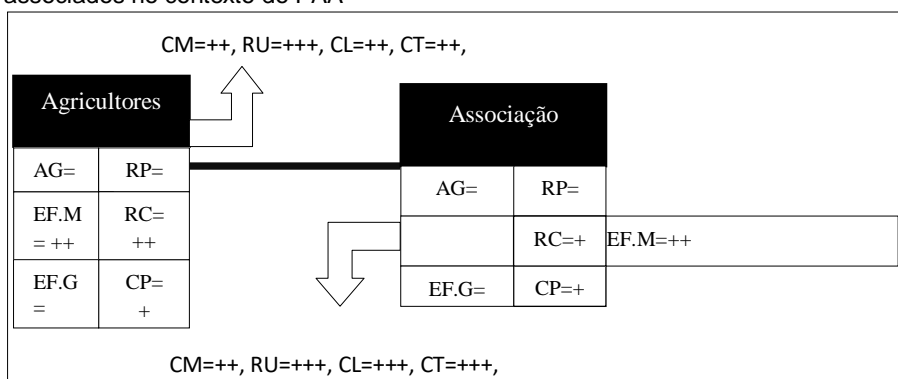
associados no contexto do PAA

CM=++, RU=+++, CL=++, CT=++,

Agricultores

| AG= | RP= |
|---|---|
| EF.M = ++ | RC= ++ |
| EF.G = | CP= + |

Associação

| AG= | RP= |
|---|---|
| | RC=+ |
| EF.G= | CP=+ |

EF.M=++

CM=++, RU=+++, CL=+++, CT=+++,